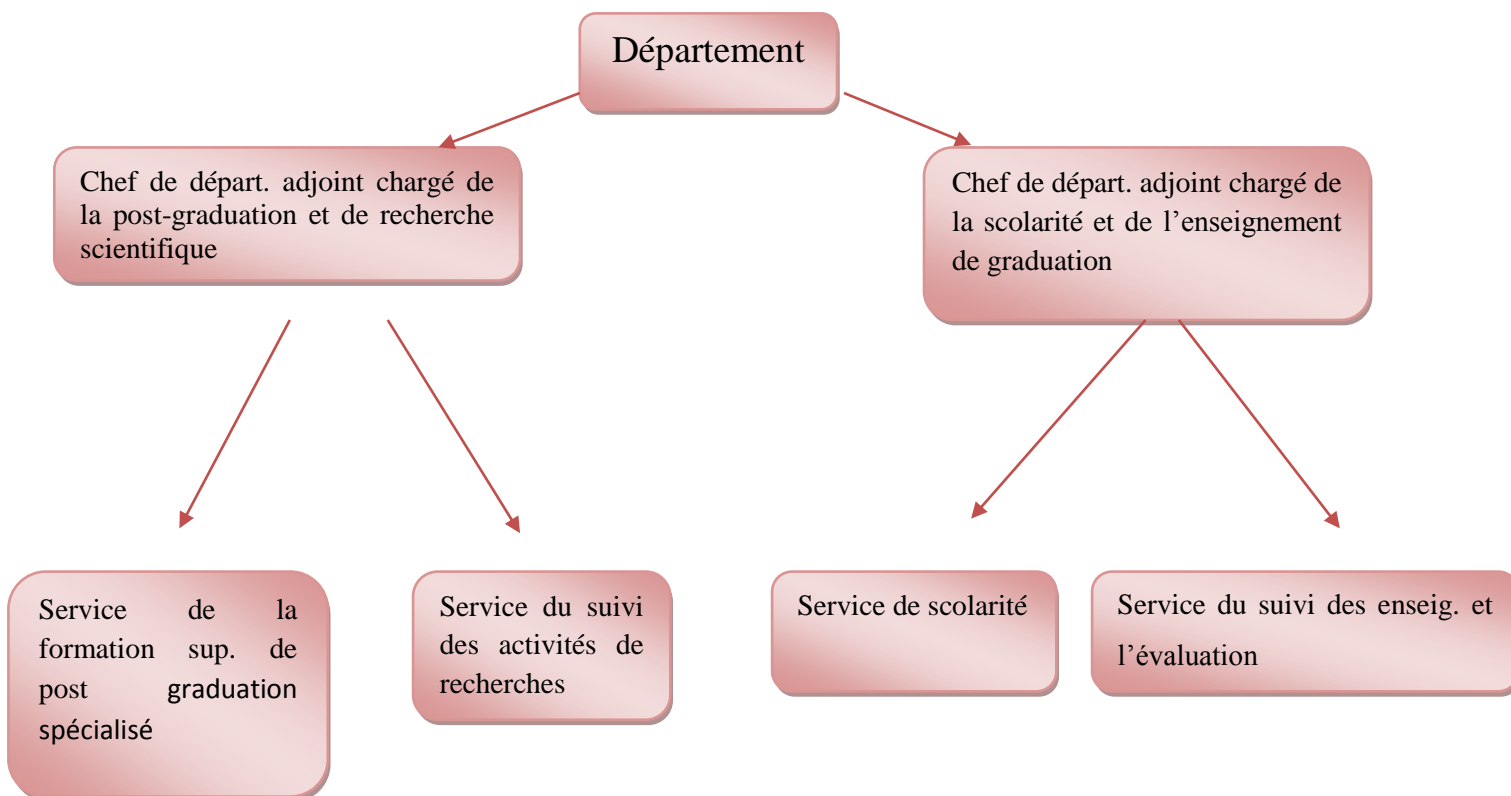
Département

Chef de départ. adjoint chargé de la post-graduation et de recherche scientifique

Chef de départ. adjoint chargé de la scolarité et de l'enseignement de graduation

Service de la formation sup. de post graduation spécialisé

Service du suivi des activités de recherches

Service de scolarité

Service du suivi des enseig. et l'évaluation